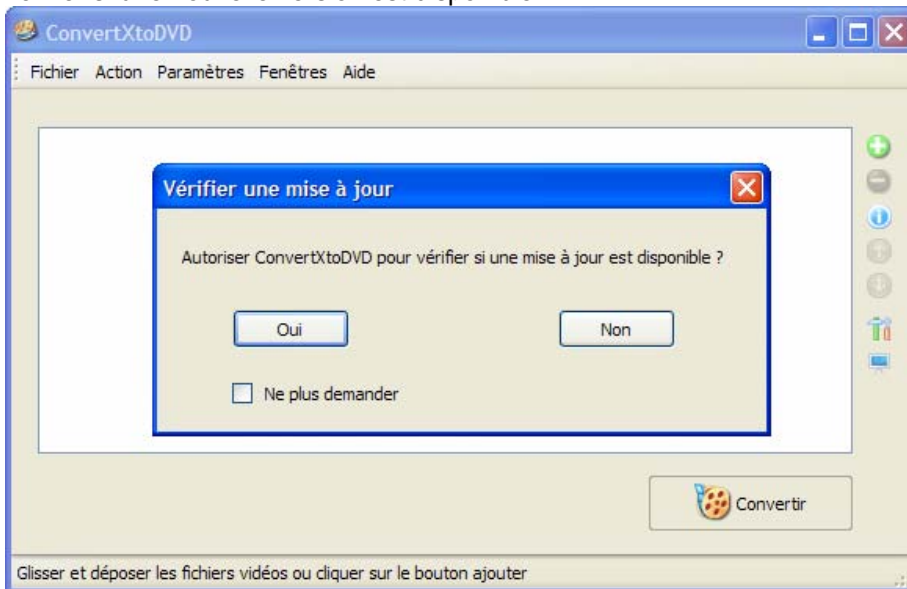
ConvertXtoDVD

Fichier Action Paramètres Fenêtres Aide

Vérifier une mise à jour

Autoriser ConvertXtoDVD pour vérifier si une mise à jour est disponible ?

Oui

Non

Ne plus demander

Convertir

Glisser et déposer les fichiers vidéos ou cliquer sur le bouton ajouter